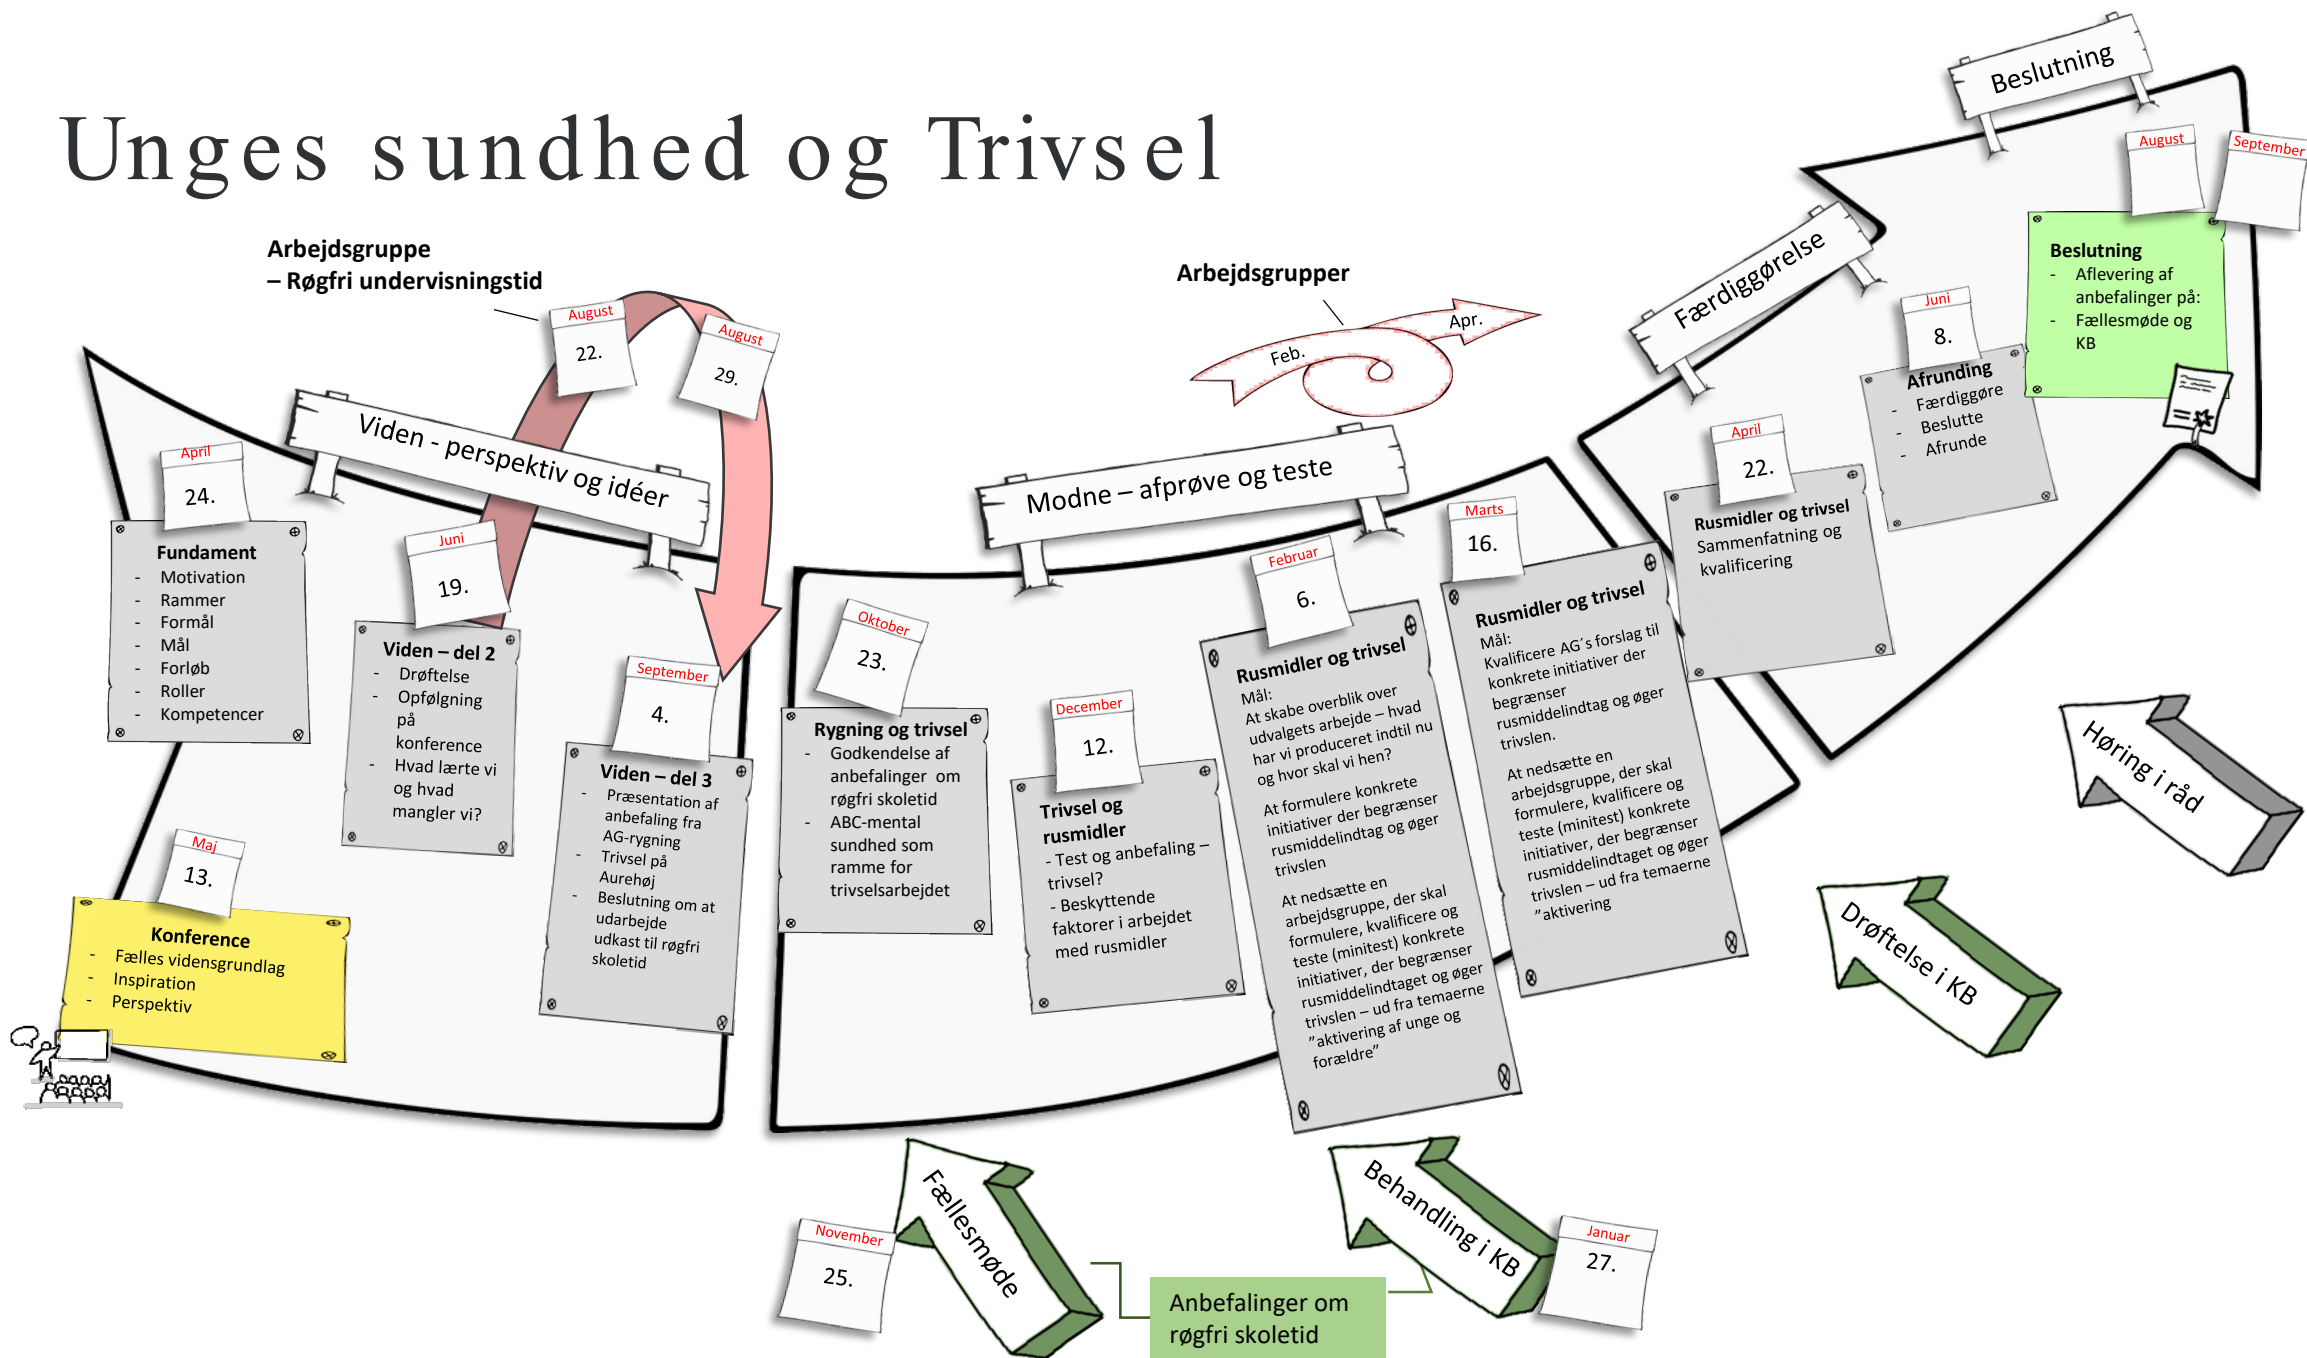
Unges sundhed og Trivsel

Arbejdsgruppe
– Røgfri undervisningstid

August
22.

August
29.

Viden - perspektiv og idéer

April
24.

Fundament
- Motivation
- Rammer
- Formål
- Mål
- Forløb
- Roller
- Kompetencer

Juni
19.

Viden – del 2
- Drøftelse
- Opfølgning på konference
- Hvad lærte vi og hvad mangler vi?

September
4.

Viden – del 3
- Præsentation af anbefaling fra AG-rygning
- Trivsel på Aurehøj
- Beslutning om at udarbejde udkast til røgfri skoletid

Maj
13.

Konference
- Fælles vidensgrundlag
- Inspiration
- Perspektiv

Arbejdsgrupper
Feb.
Apr.

Modne – afprøve og teste

Oktober
23.

Rygning og trivsel
- Godkendelse af anbefalinger om røgfri skoletid
- ABC-mental sundhed som ramme for trivselsarbejdet

December
12.

Trivsel og rusmidler
- Test og anbefaling – trivsel?
- Beskyttende faktorer i arbejdet med rusmidler

Februar
6.

Rusmidler og trivsel
Mål:
At skabe overblik over udvalgets arbejde – hvad har vi produceret indtil nu og hvor skal vi hen?

At formulere konkrete initiativer der begrænser rusmiddelindtag og øger trivslen

At nedsætte en arbejdsgruppe, der skal formulere, kvalificere og teste (minitest) konkrete initiativer, der begrænser rusmiddelindtaget og øger trivslen – ud fra temaerne ”aktivering af unge og forældre”

Marts
16.

Rusmidler og trivsel
Mål:
Kvalificere AG´s forslag til konkrete initiativer der begrænser rusmiddelindtag og øger trivslen.

At nedsætte en arbejdsgruppe, der skal formulere, kvalificere og teste (minitest) konkrete initiativer, der begrænser rusmiddelindtaget og øger trivslen – ud fra temaerne ”aktivering

Færdiggørelse

April
22.

Rusmidler og trivsel
Sammenfatning og kvalificering

Juni
8.

Afrunding
- Færdiggøre
- Beslutte
- Afrunde

Beslutning

August

September

Beslutning
- Aflevering af anbefalinger på:
- Fællesmøde og KB

Høring i råd

Drøftelse i KB

Fællesmøde

November
25.

Behandling i KB

Januar
27.

Anbefalinger om røgfri skoletid